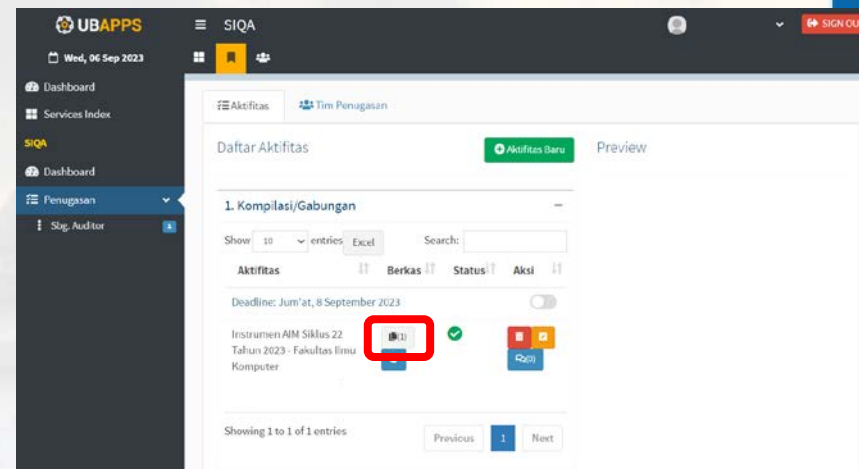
UBAPPS

Wed, 06 Sep 2023

Dashboard

Services Index

SIQA

Dashboard

Penugasan

Sbg. Auditor

SIQA

SIGN OU

Aktifitas

Tim Penugasan

Daftar Aktifitas

Aktifitas Baru

Preview

1. Kompilasi/Gabungan

Show 10 entries Excel Search:

| Aktifitas | Berkas | Status | Aksi |
|---|---|---|---|
| Deadline: Jum'at, 8 September 2023 | | | |
| Instrumen AIM Siklus 22 Tahun 2023 - Fakultas Ilmu Komputer | (1) | | (0) |

Showing 1 to 1 of 1 entries

Previous 1 Next